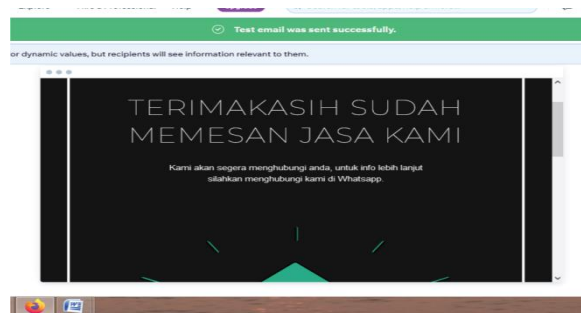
Test email was sent successfully.

or dynamic values, but recipients will see information relevant to them.

TERIMAKASIH SUDAH MEMESAN JASA KAMI

Kami akan segera menghubungi anda, untuk info lebih lanjut silahkan menghubungi kami di Whatsapp.